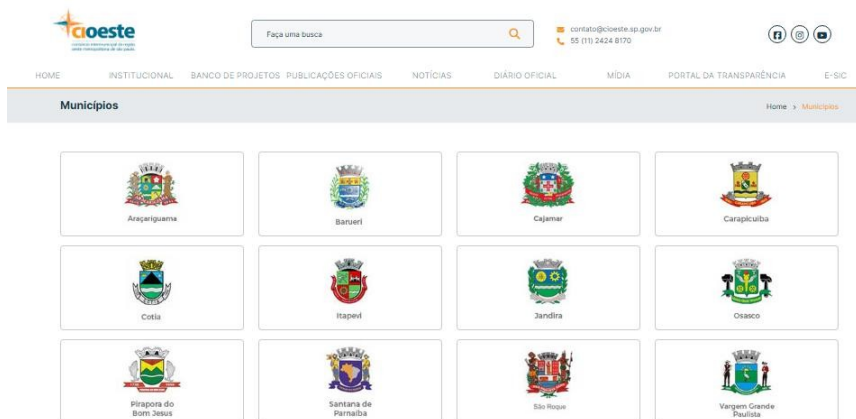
cioeste
consórcio intermunicipal da região oeste metropolitana de são paulo

Faça uma busca

contato@cioeste.sp.gov.br
55 (11) 2424 8170

HOME INSTITUCIONAL BANCO DE PROJETOS PUBLICAÇÕES OFICIAIS NOTÍCIAS DIÁRIO OFICIAL MÍDIA PORTAL DA TRANSPARÊNCIA E-SIC

Municípios

Home > Municípios

Araçariguama

Barueri

Cajamar

Carapicuíba

Cotia

Itapevi

Jandira

Osasco

Pirapora do Bom Jesus

Santana de Parnaíba

São Roque

Vargem Grande Paulista